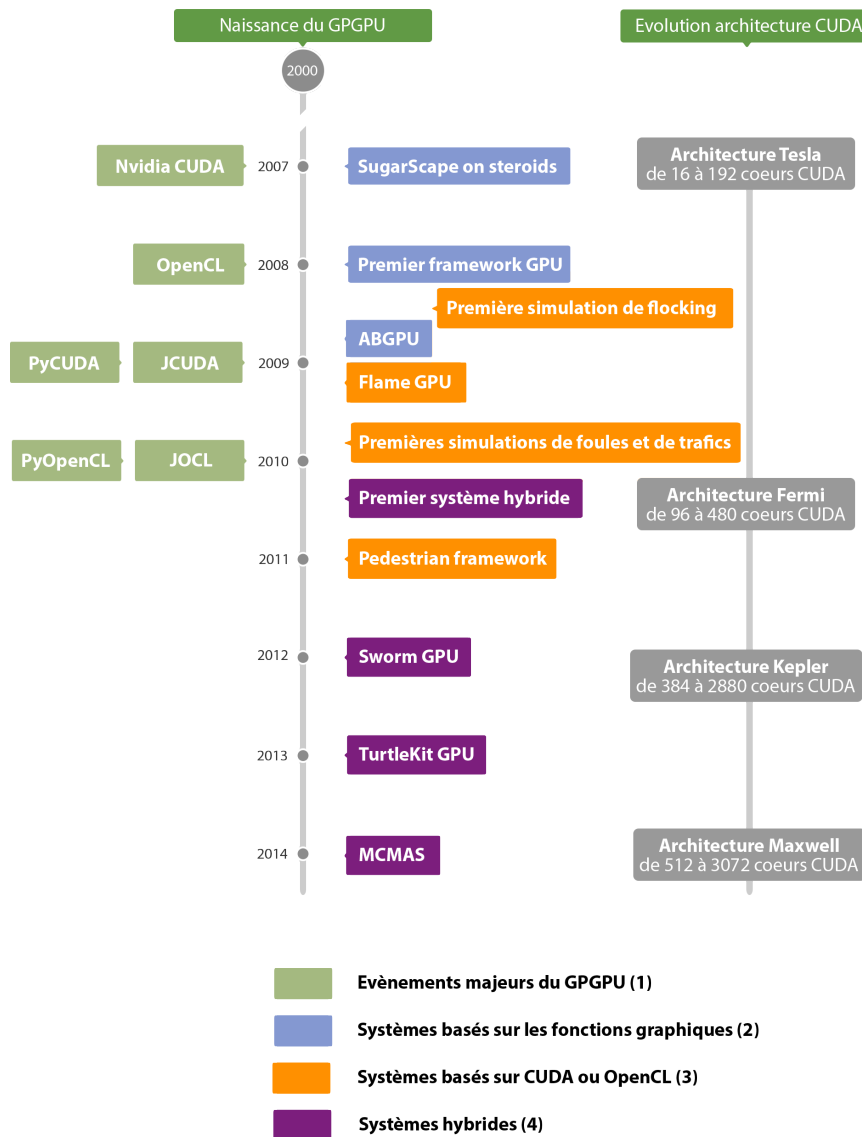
Naissance du GPGPU

Evolution architecture CUDA

2000

Nvidia CUDA
2007
SugarScape on steroids

Architecture Tesla
de 16 à 192 coeurs CUDA

OpenCL
2008
Premier framework GPU

Première simulation de flocking

ABGPU

PyCUDA
JCUDA
2009
Flame GPU

Premières simulations de foules et de trafics

PyOpenCL
JOCL
2010
Premier système hybride

Architecture Fermi
de 96 à 480 coeurs CUDA

2011
Pedestrian framework

2012
Sworm GPU

Architecture Kepler
de 384 à 2880 coeurs CUDA

2013
TurtleKit GPU

2014
MCMAS

Architecture Maxwell
de 512 à 3072 coeurs CUDA

Evènements majeurs du GPGPU (1)

Systèmes basés sur les fonctions graphiques (2)

Systèmes basés sur CUDA ou OpenCL (3)

Systèmes hybrides (4)